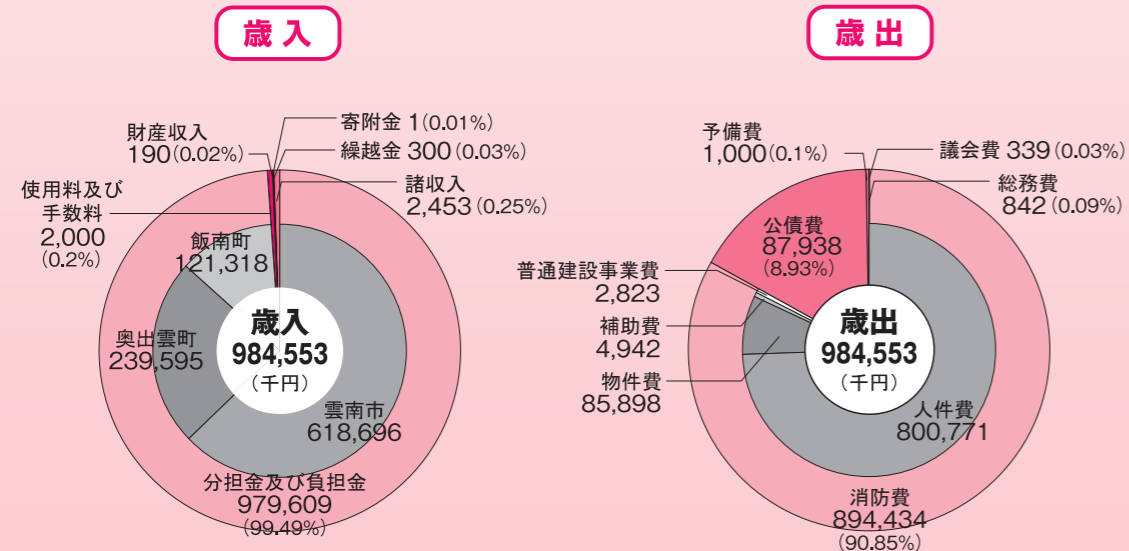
歳入

財産収入
190（0.02%）

寄附金 1（0.01%）

繰越金 300（0.03%）

諸収入
2,453（0.25%）

使用料及び
手数料
2,000
（0.2%）

飯南町
121,318

奥出雲町
239,595

歳入
984,553
（千円）

雲南市
618,696

分担金及び負担金
979,609
（99.49%）

歳出

予備費
1,000（0.1%）

議会費 339（0.03%）

総務費
842（0.09%）

公債費
87,938
（8.93%）

普通建設事業費
2,823

補助費
4,942

物件費
85,898

歳出
984,553
（千円）

人件費
800,771

消防費
894,434
（90.85%）